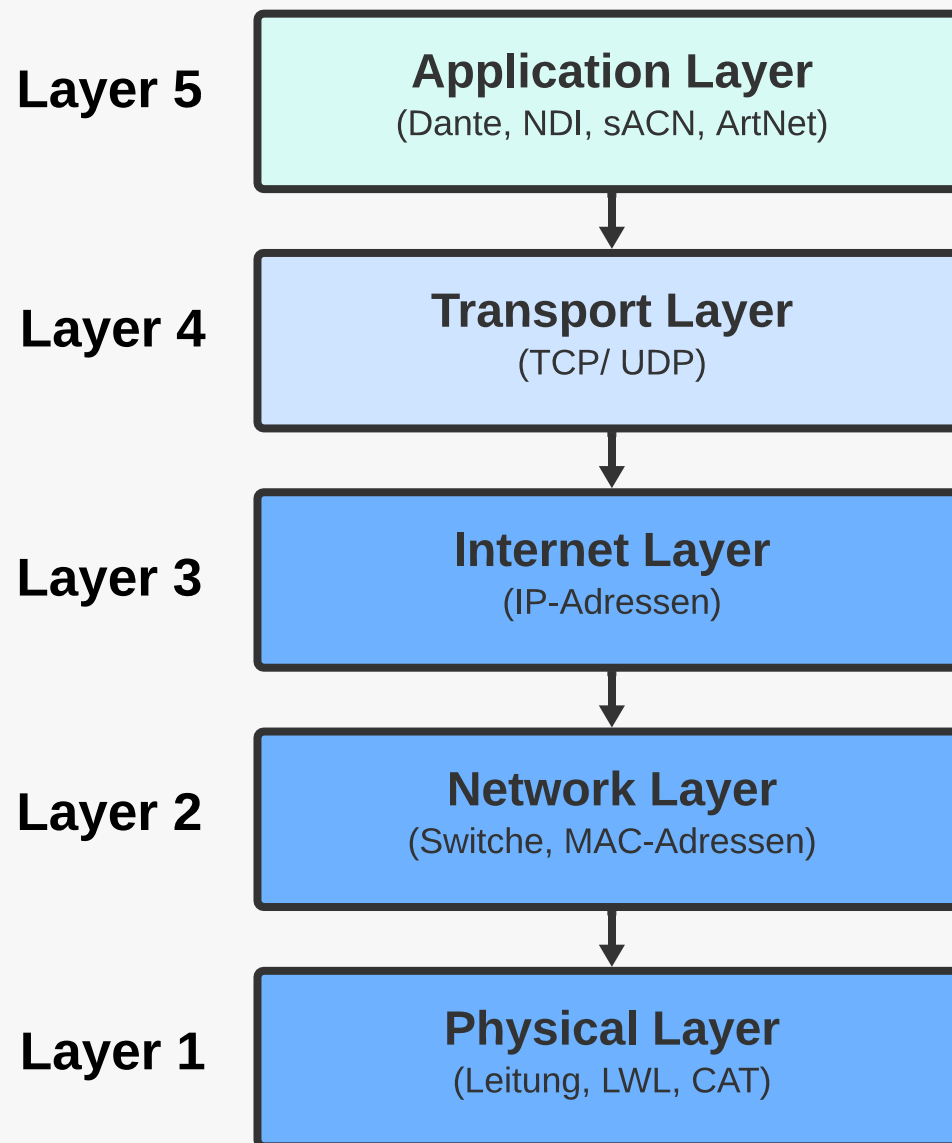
Layer 5

Application Layer
(Dante, NDI, sACN, ArtNet)

Layer 4

Transport Layer
(TCP/ UDP)

Layer 3

Internet Layer
(IP-Adressen)

Layer 2

Network Layer
(Switche, MAC-Adressen)

Layer 1

Physical Layer
(Leitung, LWL, CAT)